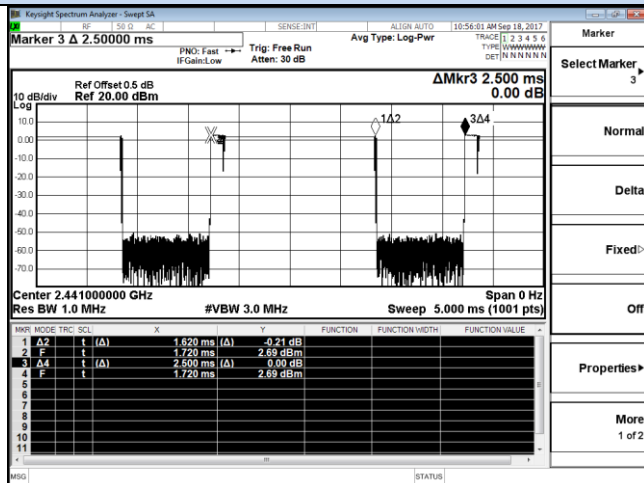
Keysight Spectrum Analyzer - Swept SA
RF 50 Ω AC SENSE:INT ALIGN AUTO 10:56:01 AM Sep 18, 2017
Marker 3 Δ 2.50000 ms
PNO: Fast
IFGain:Low
Trig: Free Run
Atten: 30 dB
Avg Type: Log-Pwr
TRACE 1 2 3 4 5 6
TYPE WWWWWW
DET NNNNNN
Marker
Select Marker 3
Ref Offset 0.5 dB
10 dB/div Ref 20.00 dBm
ΔMkr3 2.500 ms
0.00 dB
Log
10.0
0.00
-10.0
-20.0
-30.0
-40.0
-50.0
-60.0
-70.0
X
1Δ2
3Δ4
Normal
Delta
Fixed▷
Off
Center 2.441000000 GHz
Res BW 1.0 MHz
#VBW 3.0 MHz
Span 0 Hz
Sweep 5.000 ms (1001 pts)

| MKR | MODE | TRC | SCL | X | | Y | FUNCTION | FUNCTION WIDTH | FUNCTION VALUE |
|---|---|---|---|---|---|---|---|---|---|
| 1 | Δ2 | | t | (Δ) | 1.620 ms | (Δ) -0.21 dB | | | |
| 2 | F | | t | | 1.720 ms | 2.69 dBm | | | |
| 3 | Δ4 | | t | (Δ) | 2.500 ms | (Δ) 0.00 dB | | | |
| 4 | F | | t | | 1.720 ms | 2.69 dBm | | | |
| 5 | | | | | | | | | |
| 6 | | | | | | | | | |
| 7 | | | | | | | | | |
| 8 | | | | | | | | | |
| 9 | | | | | | | | | |
| 10 | | | | | | | | | |
| 11 | | | | | | | | | |

Properties▶
More
1 of 2
MSG
STATUS